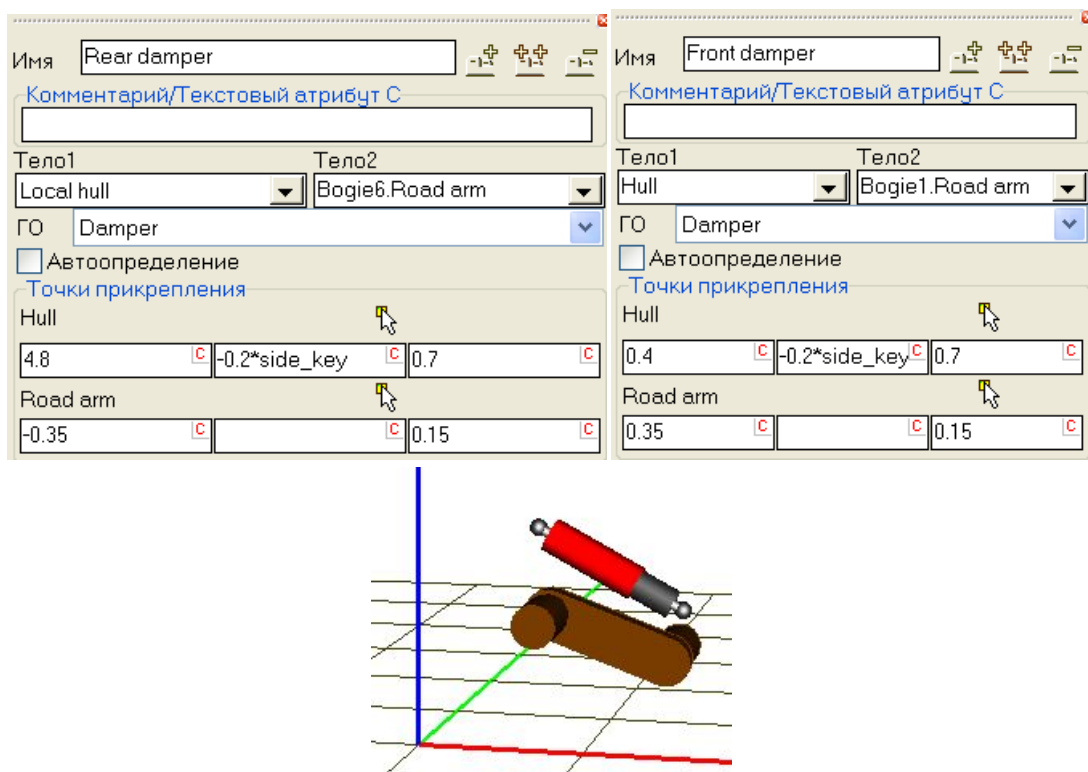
Имя Rear damper

Комментарий/Текстовый атрибут С

Тело1 Local hull

Тело2 Bogie6.Road arm

ГО Damper

Автоопределение

Точки прикрепления

Hull

| 4.8 C | -0.2*side_key C | 0.7 C |
|---|---|---|

Road arm

| -0.35 C | C | 0.15 C |
|---|---|---|

Имя Front damper

Комментарий/Текстовый атрибут С

Тело1 Hull

Тело2 Bogie1.Road arm

ГО Damper

Автоопределение

Точки прикрепления

Hull

| 0.4 C | -0.2*side_key C | 0.7 C |
|---|---|---|

Road arm

| 0.35 C | C | 0.15 C |
|---|---|---|